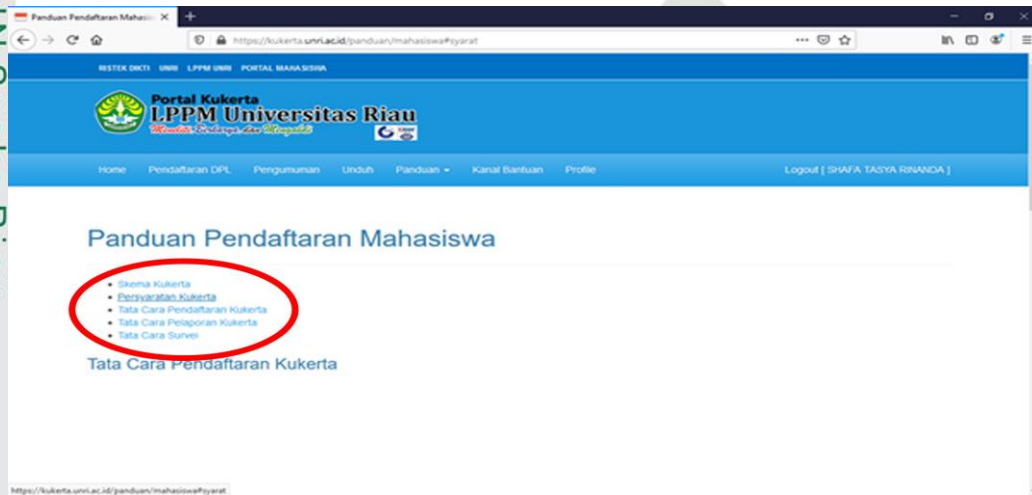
Panduan Pendaftaran Mahasis ×

https://kukerta.unri.ac.id/panduan/mahasiswa#syarat

RISTEK DIKTI UNRI LPPM UNRI PORTAL MAHASISWA

Portal Kukerta
LPPM Universitas Riau
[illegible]

Home Pendaftaran DPL Pengumuman Unduh Panduan ▾ Kanal Bantuan Profile Logout [ SHAFA TASYA RINANDA ]

Panduan Pendaftaran Mahasiswa

- Skema Kukerta
- Persyaratan Kukerta
- Tata Cara Pendaftaran Kukerta
- Tata Cara Pelaporan Kukerta
- Tata Cara Survei

Tata Cara Pendaftaran Kukerta

https://kukerta.unri.ac.id/panduan/mahasiswa#syarat